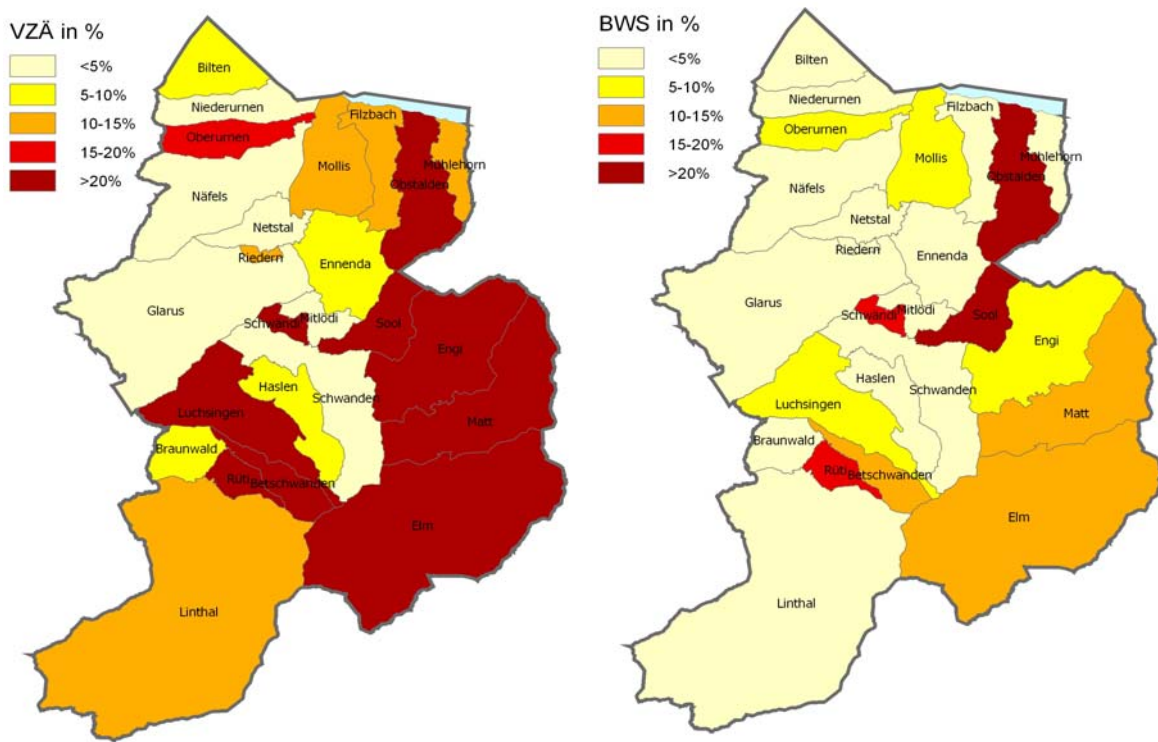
VZÄ in %
<5%
5-10%
10-15%
15-20%
>20%

Bilten
Niederurnen
Oberurnen
Filzbach
Mollis
Mühlehorn
Obstalden
Näfels
Netstal
Riedern
Ennenda
Glarus
Schwanden
Mitlödi
Sool
Engi
Haslen
Schwanden
Luchsingen
Matt
Braunwald
Rüti
Betschwanden
Elm
Linthal

BWS in %
<5%
5-10%
10-15%
15-20%
>20%

Bilten
Niederurnen
Filzbach
Oberurnen
Mollis
Mühlehorn
Obstalden
Näfels
Netstal
Riedern
Ennenda
Glarus
Schwanden
Mitlödi
Sool
Engi
Haslen
Schwanden
Luchsingen
Matt
Braunwald
Rüti
Betschwanden
Elm
Linthal